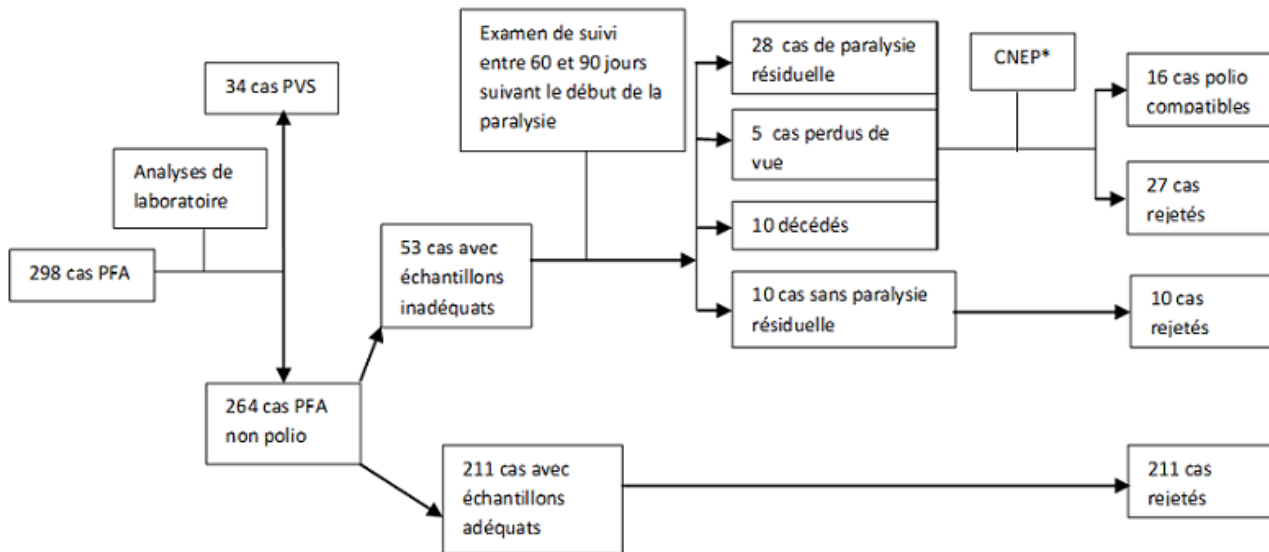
34 cas PVS

Analyses de laboratoire

298 cas PFA

264 cas PFA non polio

53 cas avec échantillons inadéquats

211 cas avec échantillons adéquats

Examen de suivi entre 60 et 90 jours suivant le début de la paralysie

28 cas de paralysie résiduelle

5 cas perdus de vue

10 décédés

10 cas sans paralysie résiduelle

CNEP*

16 cas polio compatibles

27 cas rejetés

10 cas rejetés

211 cas rejetés